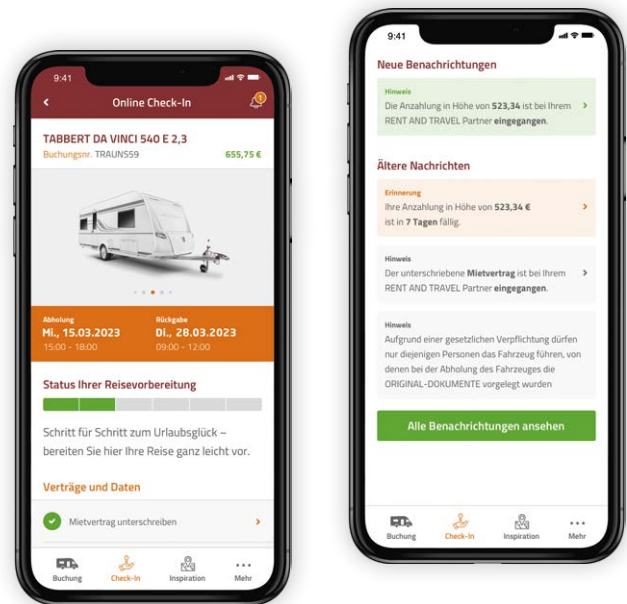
9:41

Online Check-In

1

TABBERT DA VINCI 540 E 2,3

Buchungsnr. TRAUN559

655,75 €

Abholung

Mi., 15.03.2023

15:00 - 18:00

Rückgabe

Di., 28.03.2023

09:00 - 12:00

Status Ihrer Reisevorbereitung

Schritt für Schritt zum Urlaubsglück – bereiten Sie hier Ihre Reise ganz leicht vor.

Verträge und Daten

Mietvertrag unterschreiben

Buchung

Check-In

Inspiration

Mehr

9:41

Neue Benachrichtungen

Hinweis

Die Anzahlung in Höhe von 523,34 ist bei Ihrem RENT AND TRAVEL Partner eingegangen.

Ältere Nachrichten

Erinnerung

Ihre Anzahlung in Höhe von 523,34 € ist in 7 Tagen fällig.

Hinweis

Der unterschriebene Mietvertrag ist bei Ihrem RENT AND TRAVEL Partner eingegangen.

Hinweis

Aufgrund einer gesetzlichen Verpflichtung dürfen nur diejenigen Personen das Fahrzeug führen, von denen bei der Abholung des Fahrzeuges die ORIGINAL-DOKUMENTE vorgelegt wurden

Alle Benachrichtungen ansehen

Buchung

Check-In

Inspiration

Mehr